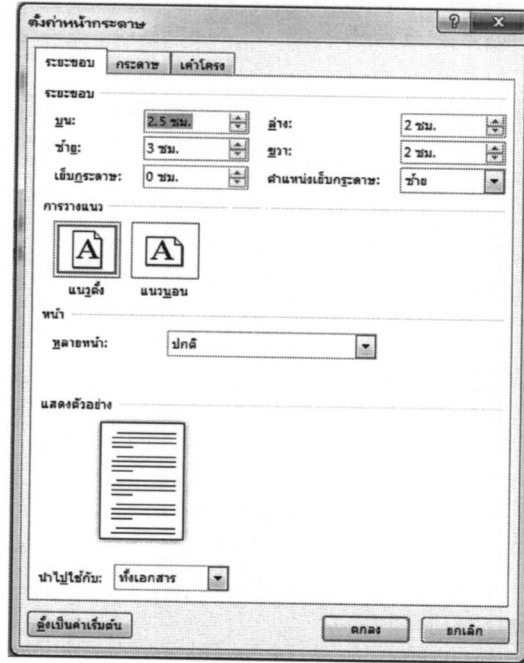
ตั้งค่าหน้ากระดาษ

?

ระยะขอบ | กระดาษ | เค้าโครง

ระยะขอบ

บน: 2.5 ซม.
ล่าง: 2 ซม.
ซ้าย: 3 ซม.
ขวา: 2 ซม.
เย็บกระดาษ: 0 ซม.
ตำแหน่งเย็บกระดาษ: ซ้าย

การวางแนว

A แนวตั้ง
A แนวนอน

หน้า

หลายหน้า: ปกติ

แสดงตัวอย่าง

นำไปใช้กับ: ทั้งเอกสาร

ตั้งเป็นค่าเริ่มต้น

ตกลง

ยกเลิก